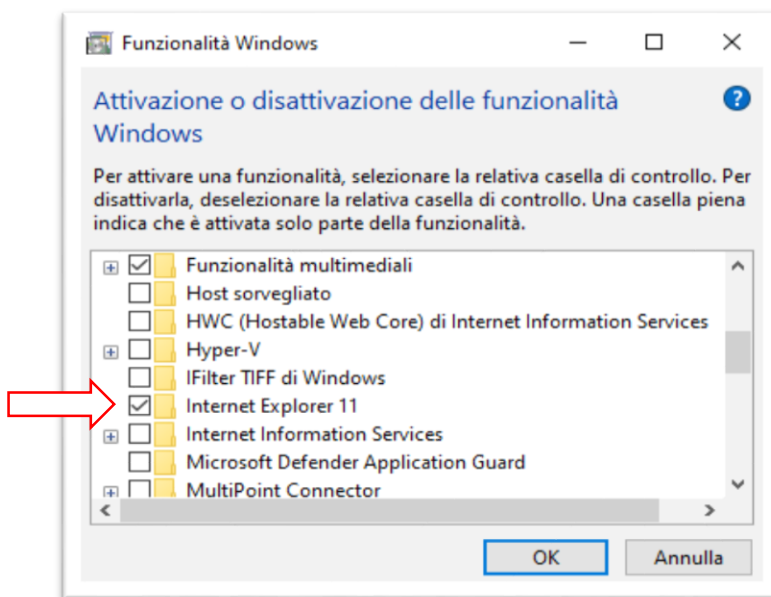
Funzionalità Windows

Attivazione o disattivazione delle funzionalità Windows

Per attivare una funzionalità, selezionare la relativa casella di controllo. Per disattivarla, deselezionare la relativa casella di controllo. Una casella piena indica che è attivata solo parte della funzionalità.

Funzionalità multimediali
Host sorvegliato
HWC (Hostable Web Core) di Internet Information Services
Hyper-V
IFilter TIFF di Windows
Internet Explorer 11
Internet Information Services
Microsoft Defender Application Guard
MultiPoint Connector

OK
Annulla